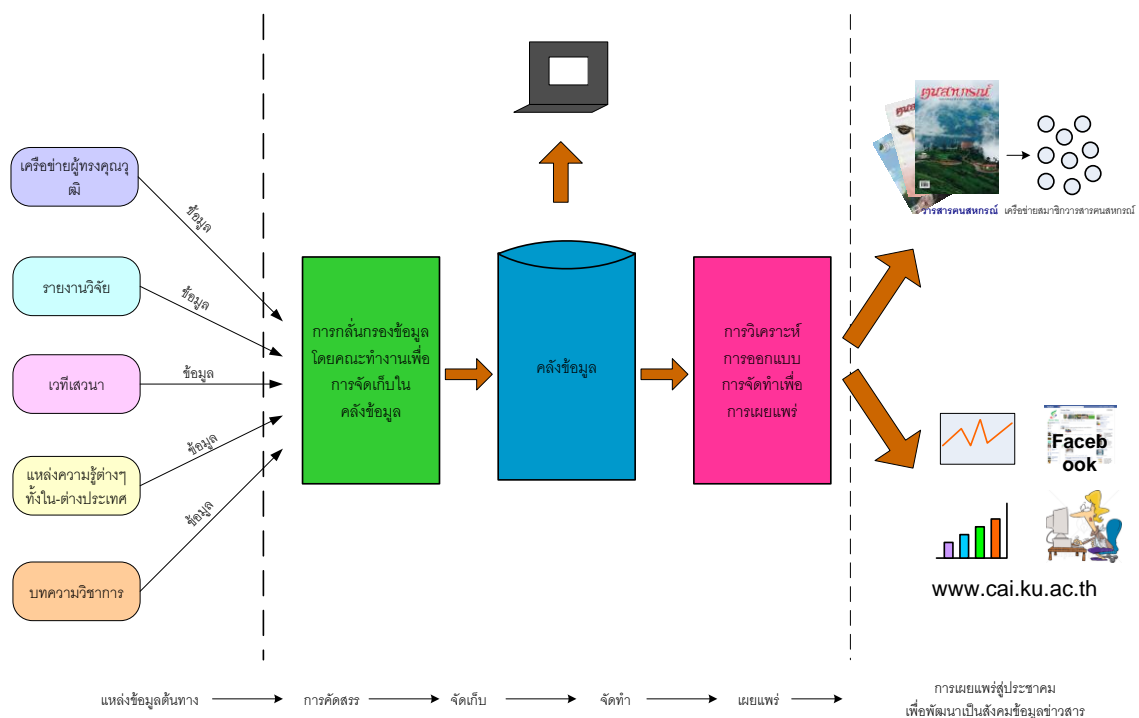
เครือข่ายผู้ทรงคุณวุฒิ

รายงานวิจัย

เวทีเสวนา

แหล่งความรู้ต่างๆ ทั้งใน-ต่างประเทศ

บทความวิชาการ

ข้อมูล

ข้อมูล

ข้อมูล

ข้อมูล

ข้อมูล

การกลั่นกรองข้อมูล โดยคณะทำงานเพื่อ การจัดเก็บใน คลังข้อมูล

คลังข้อมูล

การวิเคราะห์ การออกแบบ การจัดทำเพื่อ การเผยแพร่

ชุมสหกรณ์

วารสารคนสหกรณ์ เครือข่ายสมาชิกวารสารคนสหกรณ์

Facebook

www.cai.ku.ac.th

แหล่งข้อมูลต้นทาง

การคัดสรร

จัดเก็บ

จัดทำ

เผยแพร่

การเผยแพร่สู่ประชาคม เพื่อพัฒนาเป็นสังคมข้อมูลข่าวสาร